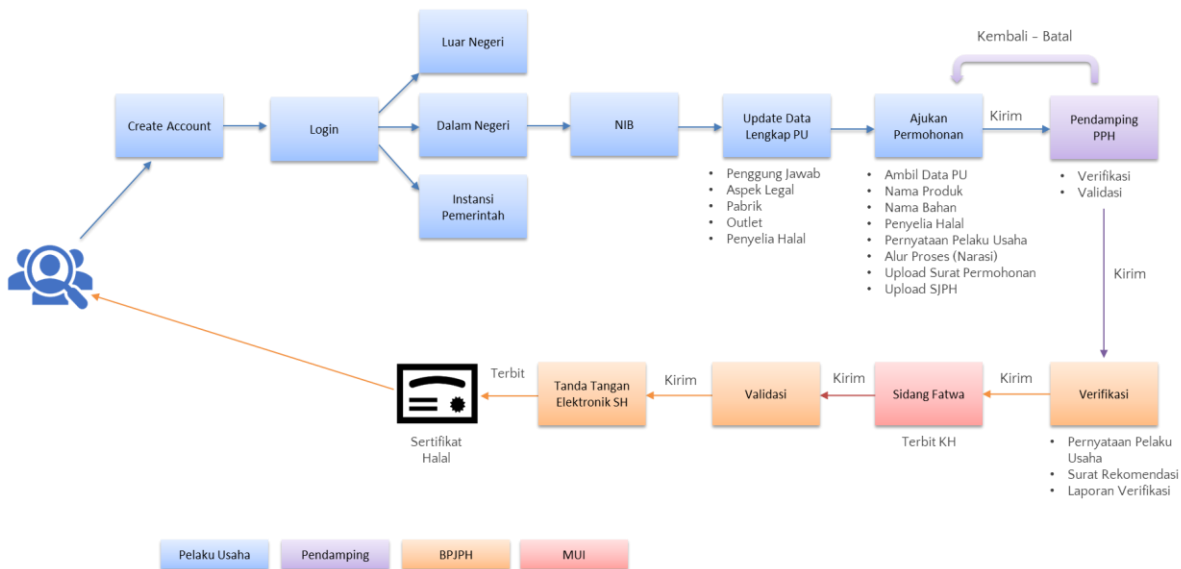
Kembali – Batal

Create Account

Login

Luar Negeri

Dalam Negeri

Instansi Pemerintah

NIB

Update Data Lengkap PU

- Penggung Jawab
- Aspek Legal
- Pabrik
- Outlet
- Penyelia Halal

Ajukan Permohonan

- Ambil Data PU
- Nama Produk
- Nama Bahan
- Penyelia Halal
- Pernyataan Pelaku Usaha
- Alur Proses (Narasi)
- Upload Surat Permohonan
- Upload SJPH

Kirim

Pendamping PPH

- Verifikasi
- Validasi

Kirim

Verifikasi

- Pernyataan Pelaku Usaha
- Surat Rekomendasi
- Laporan Verifikasi

Kirim

Sidang Fatwa

Terbit KH

Kirim

Validasi

Kirim

Tanda Tangan Elektronik SH

Terbit

Sertifikat Halal

Pelaku Usaha

Pendamping

BPJPH

MUI